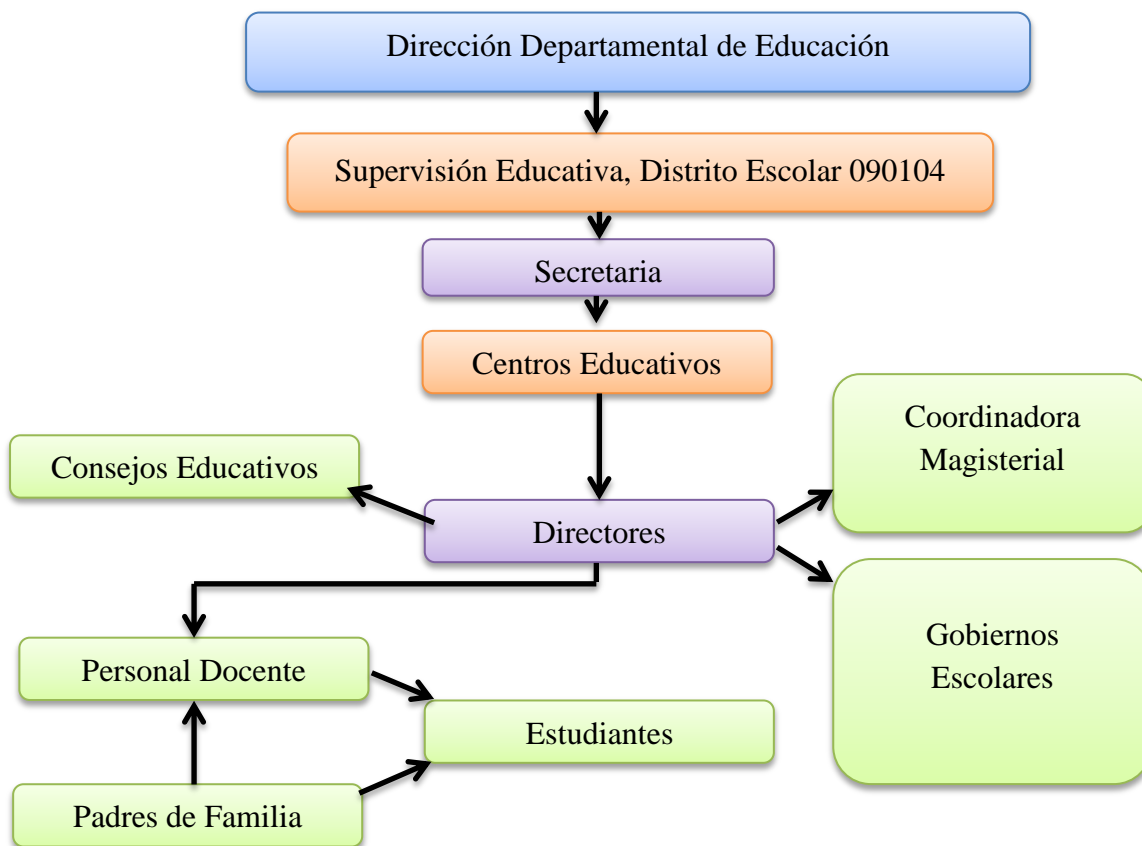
Dirección Departamental de Educación

Supervisión Educativa, Distrito Escolar 090104

Secretaria

Centros Educativos

Consejos Educativos

Coordinadora Magisterial

Directores

Gobiernos Escolares

Personal Docente

Estudiantes

Padres de Familia